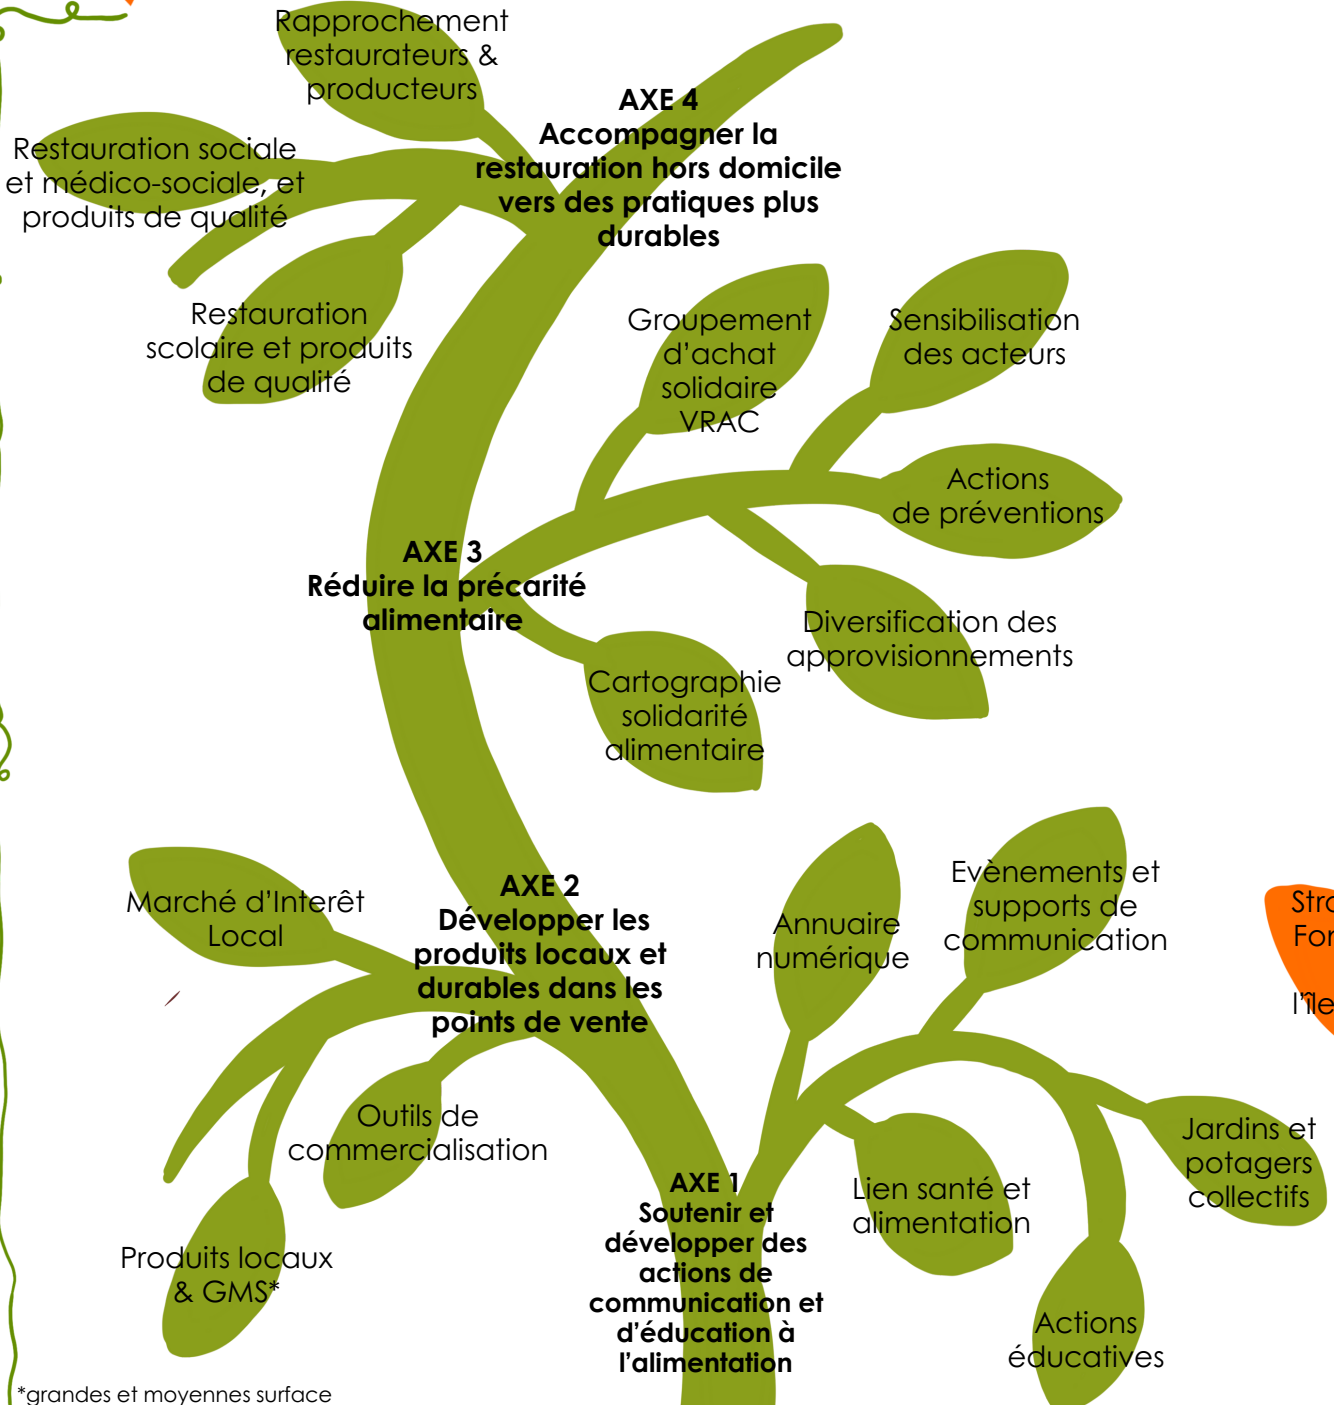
Rapprochement restaurateurs & producteurs

AXE 4
Accompagner la restauration hors domicile vers des pratiques plus durables

Restauration sociale et médico-sociale, et produits de qualité

Restauration scolaire et produits de qualité

Groupement d'achat solidaire VRAC

Sensibilisation des acteurs

Actions de préventions

AXE 3
Réduire la précarité alimentaire

Diversification des approvisionnements

Cartographie solidarité alimentaire

Marché d'Interêt Local

AXE 2
Développer les produits locaux et durables dans les points de vente

Annuaire numérique

Evènements et supports de communication

Str
For
l'île

Outils de commercialisation

Jardins et potagers collectifs

Lien santé et alimentation

AXE 1
Soutenir et développer des actions de communication et d'éducation à l'alimentation

Produits locaux & GMS*

Actions éducatives

*grandes et moyennes surface